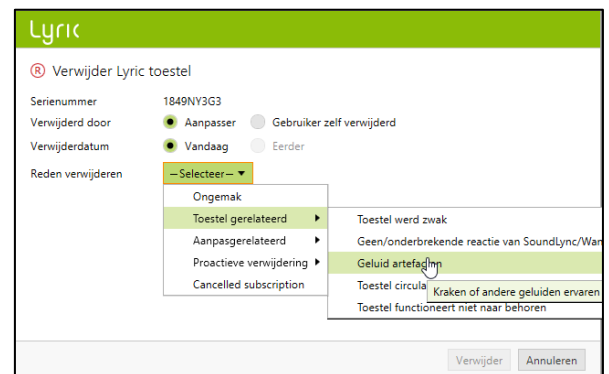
Lyric

® Verwijder Lyric toestel

Serienummer 1849NY3G3
Verwijderd door Aanpasser Gebruiker zelf verwijderd
Verwijderdatum Vandaag Eerder
Reden verwijderen —Selecteer—

Ongemak
Toestel gerelateerd
Aanpasgerelateerd
Proactieve verwijdering
Cancelled subscription

Toestel werd zwak
Geen/onderbrekende reactie van SoundLync/Wan
Geluid artefacten
Toestel circula
Kraken of andere geluiden ervaren
Toestel functioneert niet naar behoren

Verwijder Annuleren